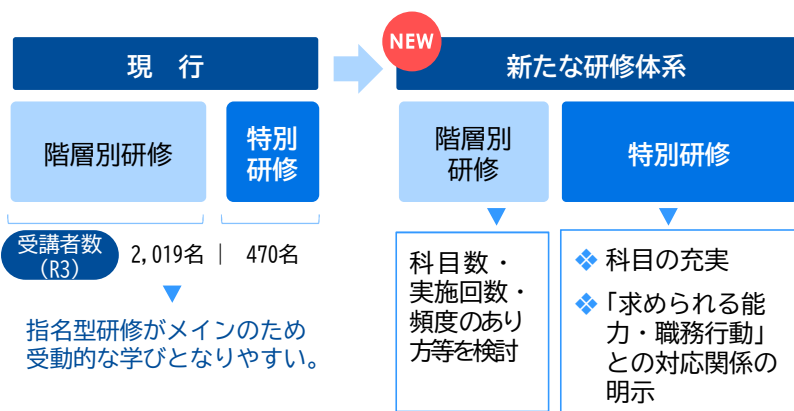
現　行

階層別研修

特別研修

受講者数（R3）

2,019名 ｜ 470名

指名型研修がメインのため受動的な学びとなりやすい。

NEW

新たな研修体系

階層別研修

特別研修

科目数・実施回数・頻度のあり方等を検討

❖ 科目の充実

❖ 「求められる能力・職務行動」との対応関係の明示